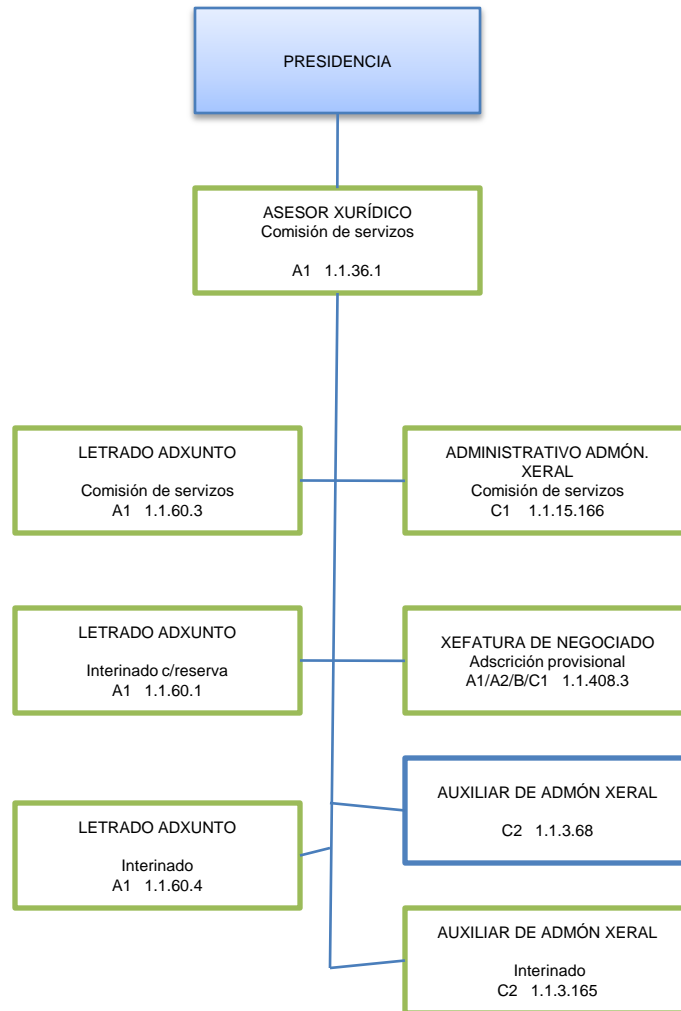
PRESIDENCIA

ASESOR XURÍDICO
Comisión de servizos

A1 1.1.36.1

LETRADO ADXUNTO

Comisión de servizos
A1 1.1.60.3

ADMINISTRATIVO ADMÓN. XERAL
Comisión de servizos
C1 1.1.15.166

LETRADO ADXUNTO

Interinado c/reserva
A1 1.1.60.1

XEFATURA DE NEGOCIADO
Adscrición provisional
A1/A2/B/C1 1.1.408.3

AUXILIAR DE ADMÓN XERAL

C2 1.1.3.68

LETRADO ADXUNTO

Interinado
A1 1.1.60.4

AUXILIAR DE ADMÓN XERAL

Interinado
C2 1.1.3.165